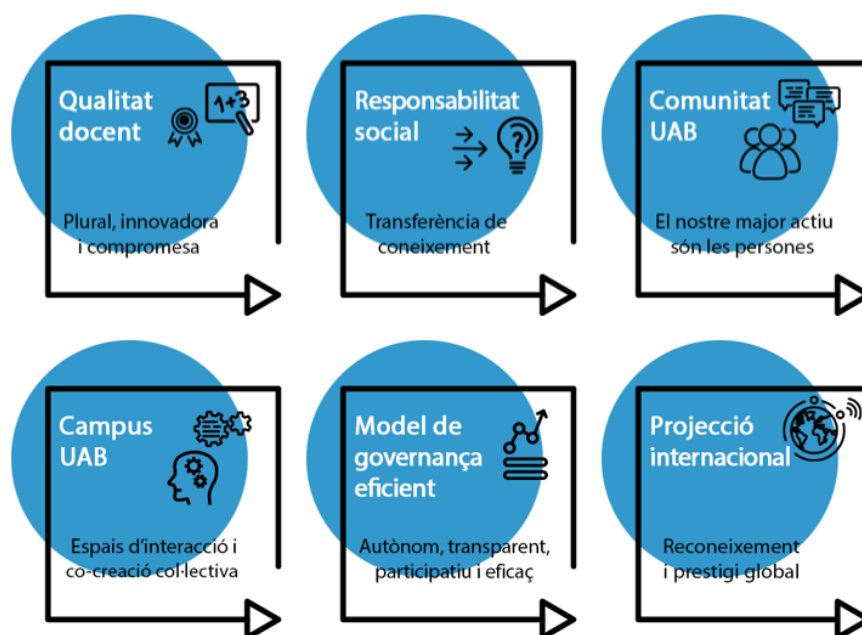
Qualitat docent

1+3

Plural, innovadora i compromesa

Responsabilitat social

Transferència de coneixement

Comunitat UAB

El nostre major actiu són les persones

Campus UAB

Espais d'interacció i co-creació col·lectiva

Model de governança eficient

Autònom, transparent, participatiu i eficaç

Projecció internacional

Reconeixement i prestigi global